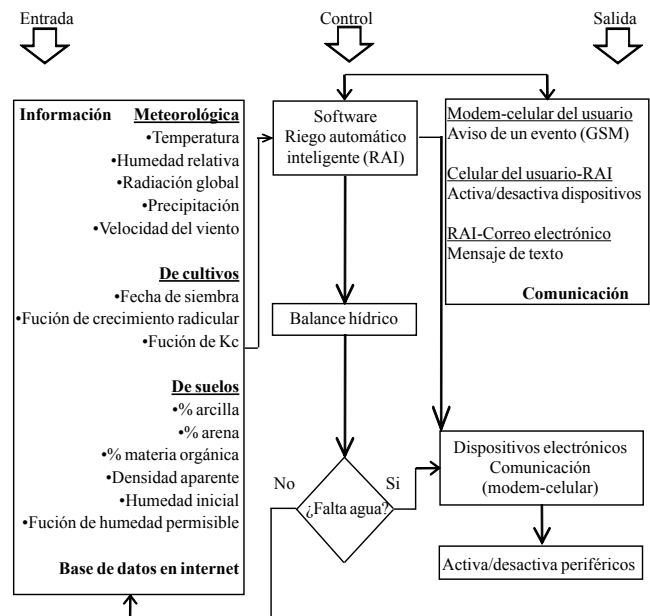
Entrada

Control

Salida

Información Meteorológica
•Temperatura
•Humedad relativa
•Radiación global
•Precipitación
•Velocidad del viento

De cultivos
•Fecha de siembra
•Fución de crecimiento radicular
•Fución de Kc

De suelos
•% arcilla
•% arena
•% materia orgánica
•Densidad aparente
•Humedad inicial
•Fución de humedad permisible

Base de datos en internet

Software
Riego automático inteligente (RAI)

Balance hídrico

¿Falta agua?

No

Si

Modem-celular del usuario
Aviso de un evento (GSM)

Celular del usuario-RAI
Activa/desactiva dispositivos

RAI-Correo electrónico
Mensaje de texto

Comunicación

Dispositivos electrónicos
Comunicación
(modem-celular)

Activa/desactiva periféricos